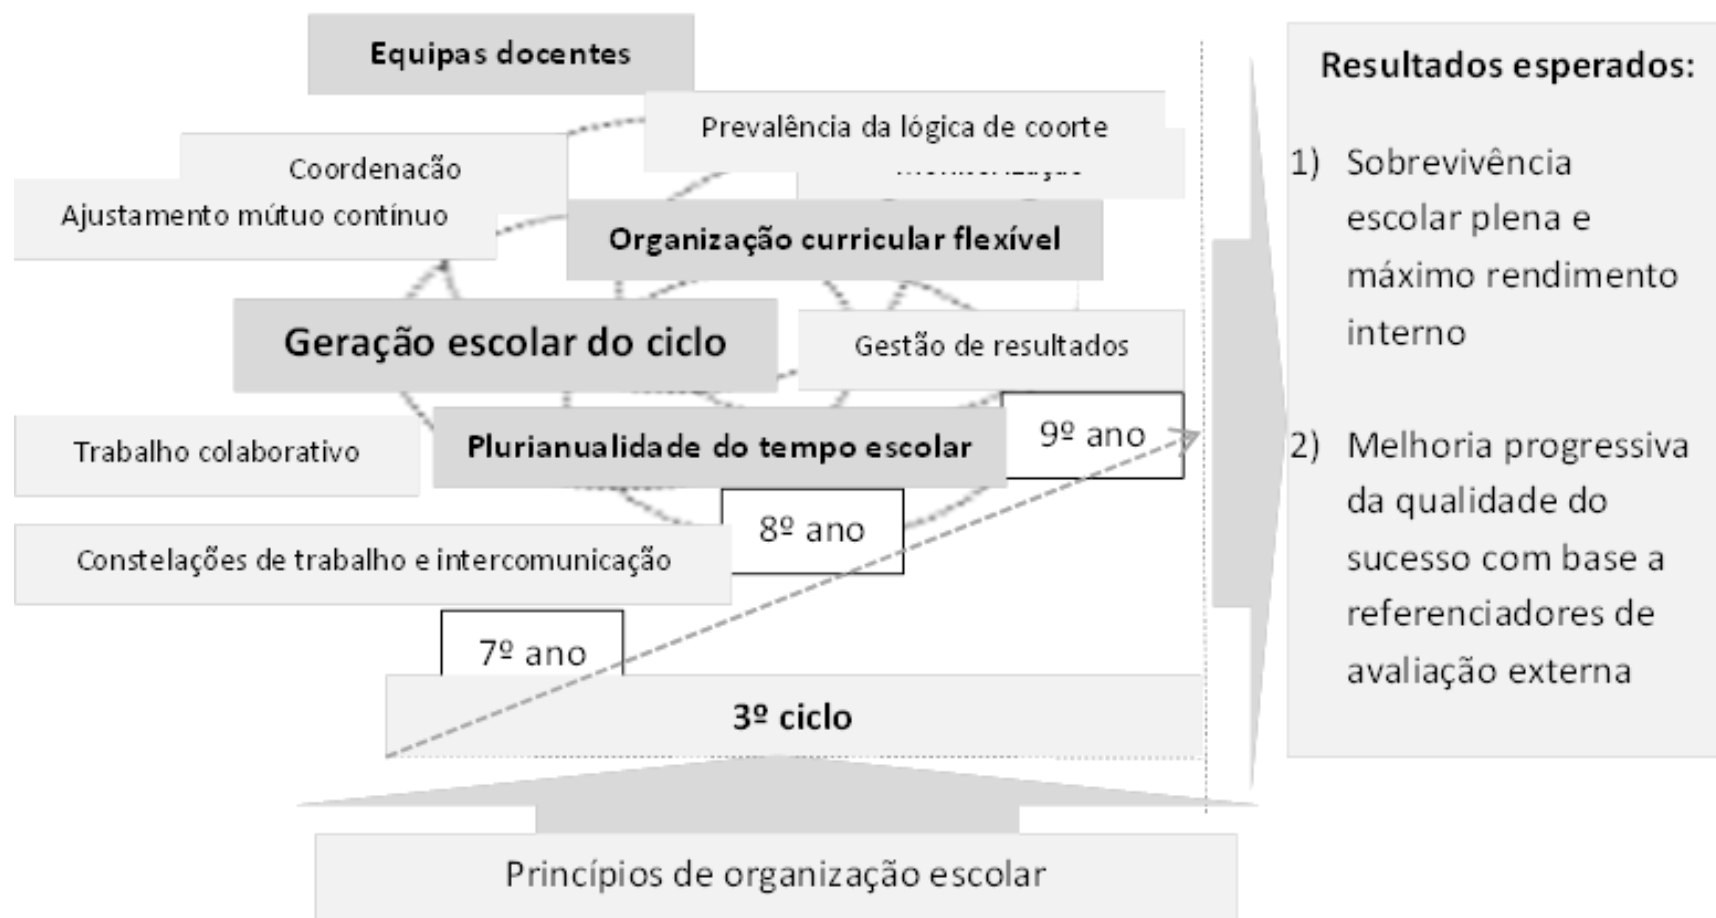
Equipas docentes

Prevalência da lógica de coorte

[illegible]

Coordenação

Ajustamento mútuo contínuo

Organização curricular flexível

Geração escolar do ciclo

Gestão de resultados

Trabalho colaborativo

Plurianualidade do tempo escolar

9º ano

8º ano

Constelações de trabalho e intercomunicação

7º ano

3º ciclo

Princípios de organização escolar

Resultados esperados:

1) Sobrevivência escolar plena e máximo rendimento interno

2) Melhoria progressiva da qualidade do sucesso com base a referenciadores de avaliação externa